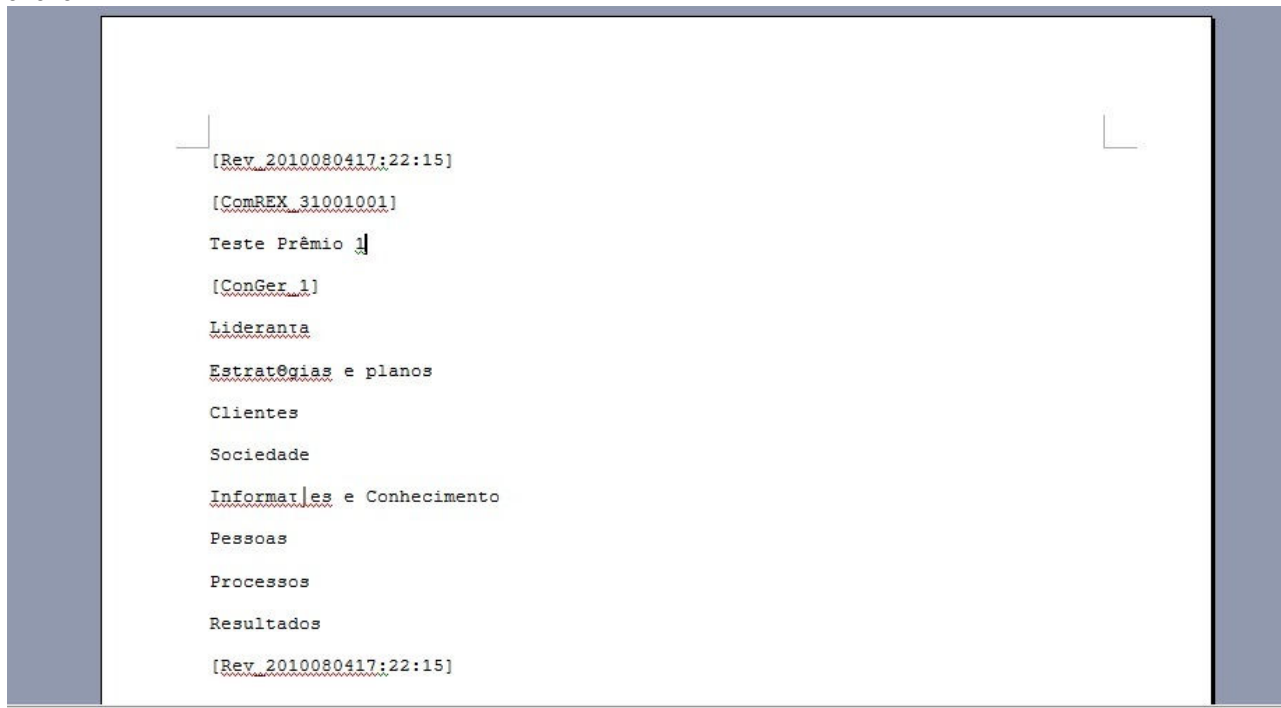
[Rev 2010080417:22:15]

[ComREX 31001001]

Teste Prêmio 1

[ConGer 1]

Lideranta

Estrat@gias e planos

Clientes

Sociedade

Informat|es e Conhecimento

Pessoas

Processos

Resultados

[Rev 2010080417:22:15]